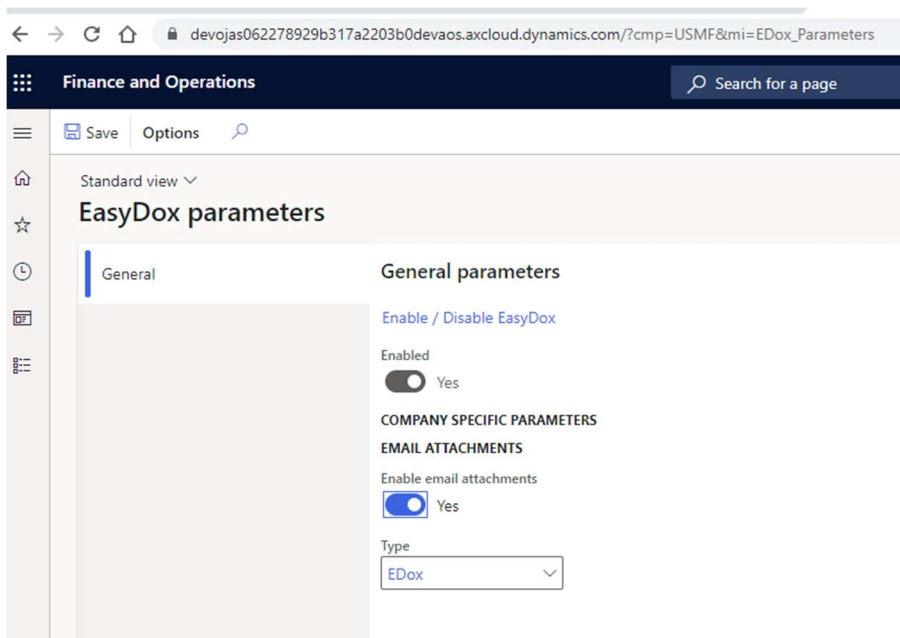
devojas062278929b317a2203b0devaos.axcloud.dynamics.com/?cmp=USMF&mi=EDox_Parameters

Finance and Operations

Search for a page

Save Options

Standard view

EasyDox parameters

General

General parameters

Enable / Disable EasyDox

Enabled

Yes

COMPANY SPECIFIC PARAMETERS

EMAIL ATTACHMENTS

Enable email attachments

Yes

Type

EDox